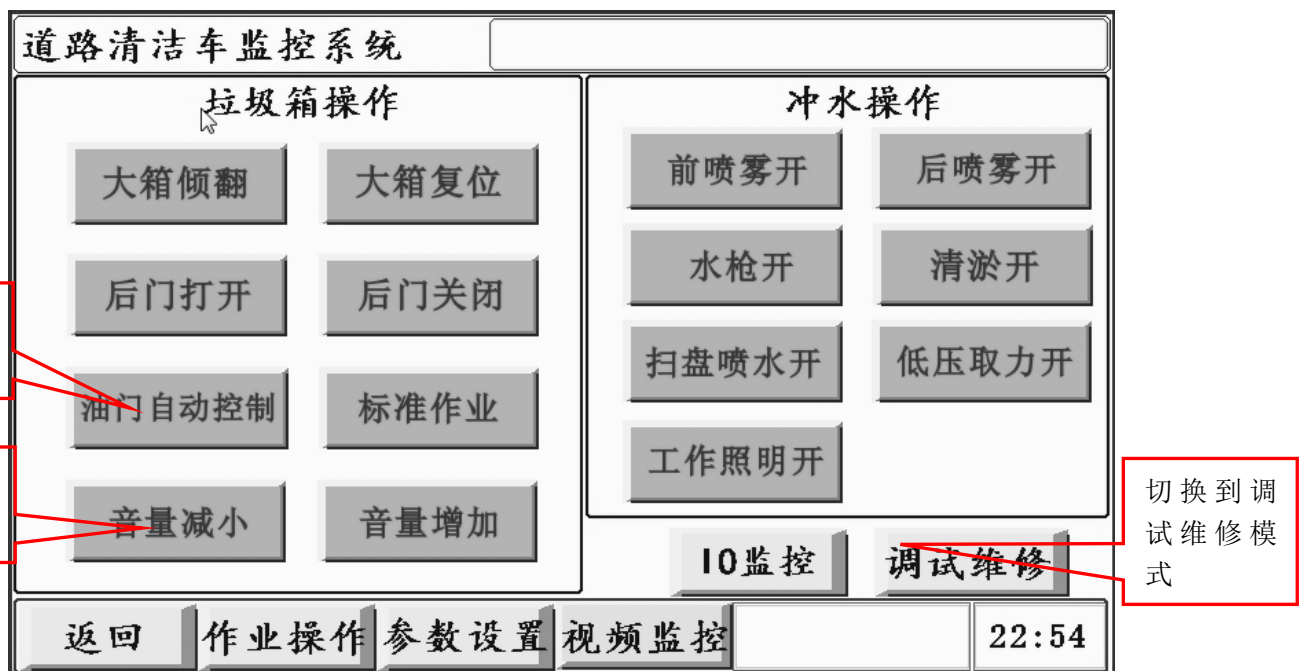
道路清洁车监控系统

垃圾箱操作

大箱倾翻

大箱复位

后门打开

后门关闭

油门自动控制

标准作业

音量减小

音量增加

冲水操作

前喷雾开

后喷雾开

水枪开

清淤开

扫盘喷水开

低压取力开

工作照明开

IO监控

调试维修

切换到调试维修模式

返回

作业操作

参数设置

视频监控

22:54